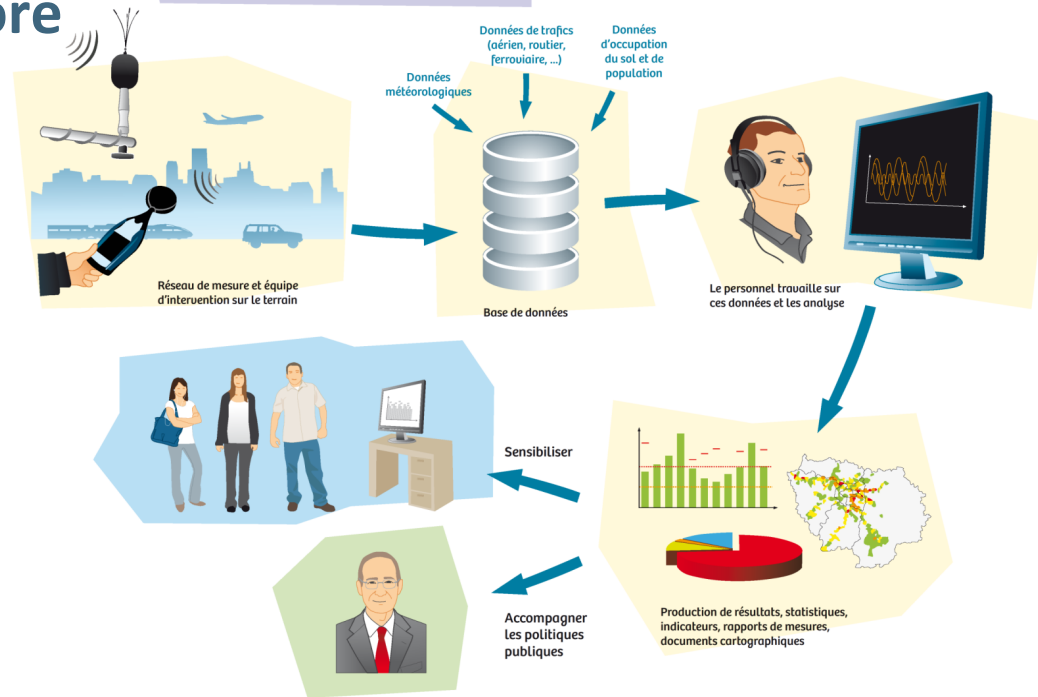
ore

Données de trafics (aérien, routier, ferroviaire, ...)

Données d'occupation du sol et de population

Données météorologiques

Réseau de mesure et équipe d'intervention sur le terrain

Base de données

Le personnel travaille sur ces données et les analyse

Sensibiliser

Production de résultats, statistiques, indicateurs, rapports de mesures, documents cartographiques

Accompagner les politiques publiques